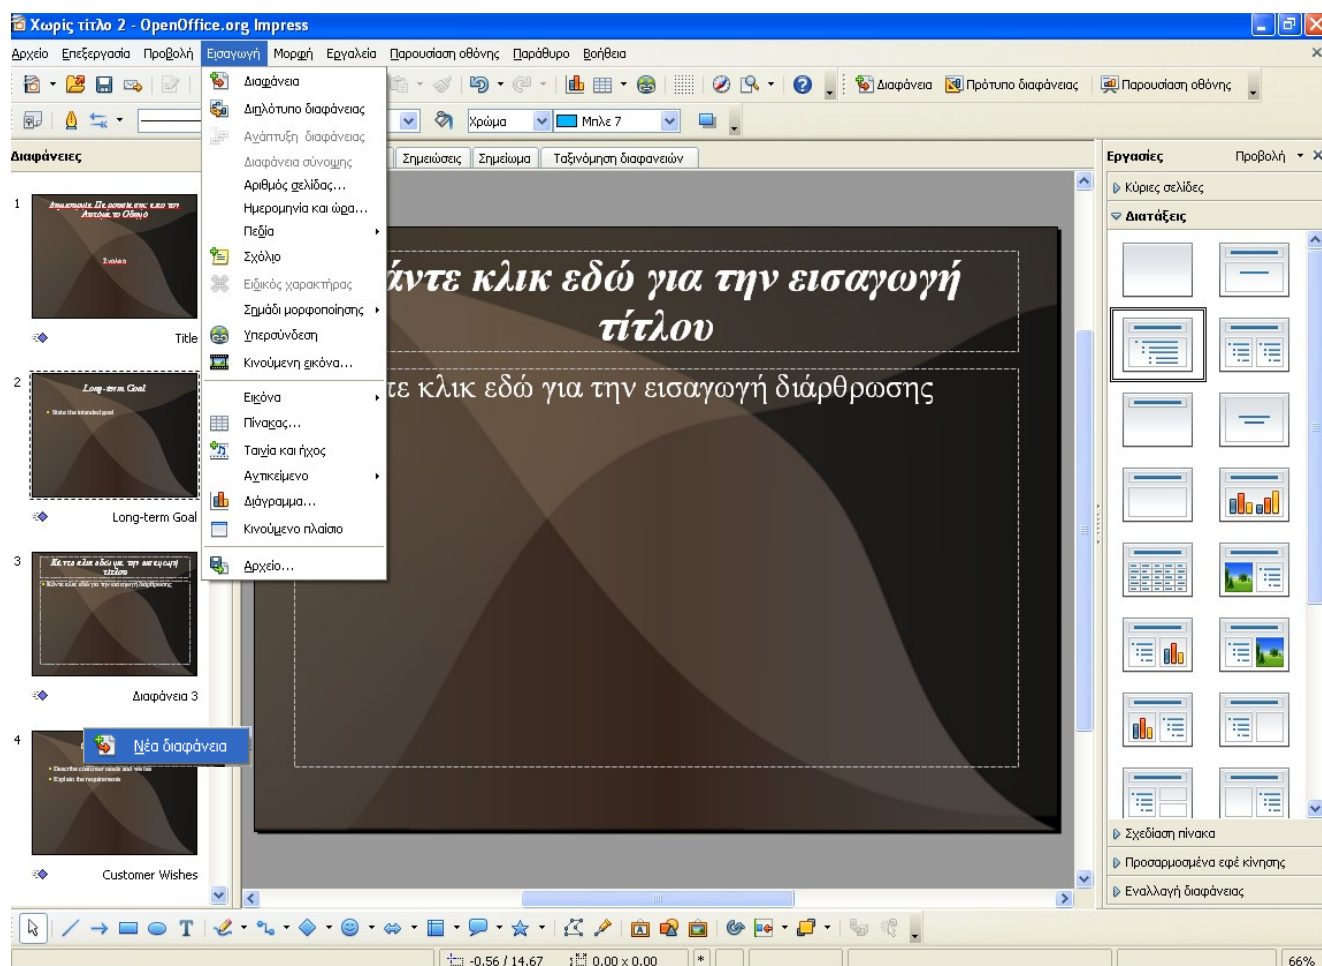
Χωρίς τίτλο 2 - OpenOffice.org Impress

Αρχείο Επεξεργασία Προβολή Εισαγωγή Μορφή Εργαλεία Παρουσίαση οθόνης Παράθυρο Βοήθεια

Διαφάνεια Πρότυπο διαφάνειας Παρουσίαση οθόνης

Χρώμα Μπλε 7

Διαφάνειες

Διαφάνεια
Διπλότυπο διαφάνειας
Ανάπτυξη διαφάνειας
Διαφάνεια σύνοψης
Αριθμός σελίδας...
Ημερομηνία και ώρα...
Πεδία
Σχόλιο
Ειδικός χαρακτήρας
Σημάδι μορφοποίησης
Υπερσύνδεση
Κινούμενη εικόνα...
Εικόνα
Πίνακας...
Ταινία και ήχος
Αντικείμενο
Διάγραμμα...
Κινούμενο πλαίσιο
Αρχείο...

Σημειώσεις Σημείωμα Ταξινόμηση διαφανειών

1
Title
2
Long-term Goal
Long-term Goal
Διαφάνεια 3
3
4
Νέα διαφάνεια
Customer Wishes

άντε κλικ εδώ για την εισαγωγή τίτλου

τε κλικ εδώ για την εισαγωγή διάρθρωσης

Εργασίες Προβολή
Κύριες σελίδες
Διατάξεις
Σχεδίαση πίνακα
Προσαρμοσμένα εφέ κίνησης
Εναλλαγή διαφάνειας

-0.56 / 14.67 0.00 x 0.00 * 66%